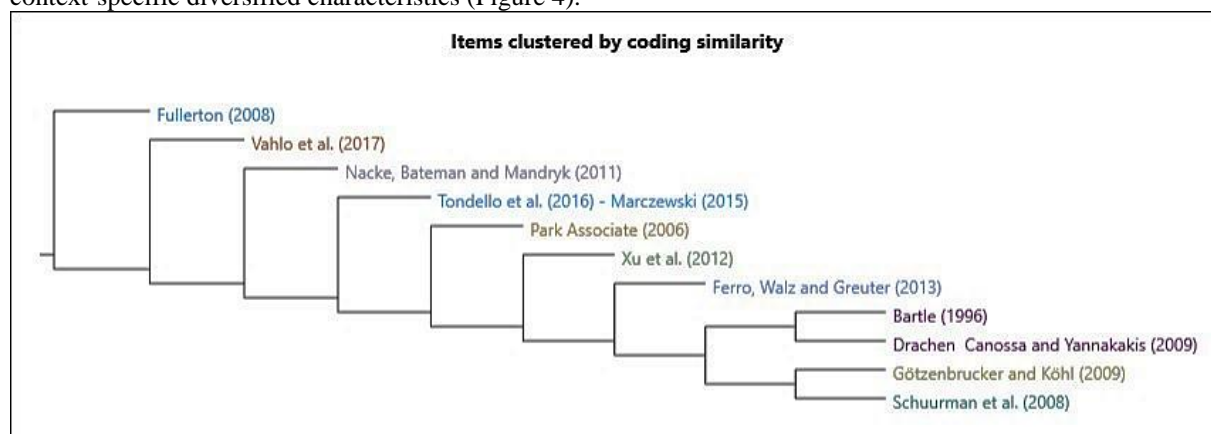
Items clustered by coding similarity

Fullerton (2008)
Vahlo et al. (2017)
Nacke, Bateman and Mandryk (2011)
Tondello et al. (2016) - Marczewski (2015)
Park Associate (2006)
Xu et al. (2012)
Ferro, Walz and Greuter (2013)
Bartle (1996)
Drachen Canossa and Yannakakis (2009)
Götzenbrucker and Köhl (2009)
Schuurman et al. (2008)